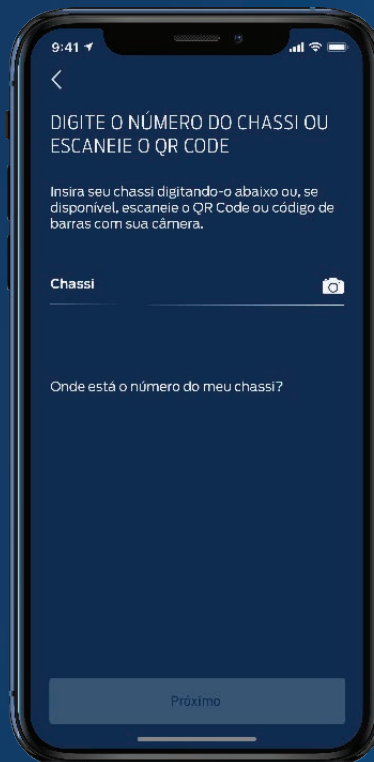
9:41

<

DIGITE O NÚMERO DO CHASSI OU ESCANEIE O QR CODE

Insira seu chassi digitando-o abaixo ou, se disponível, escaneie o QR Code ou código de barras com sua câmera.

Chassi

Onde está o número do meu chassi?

Próximo